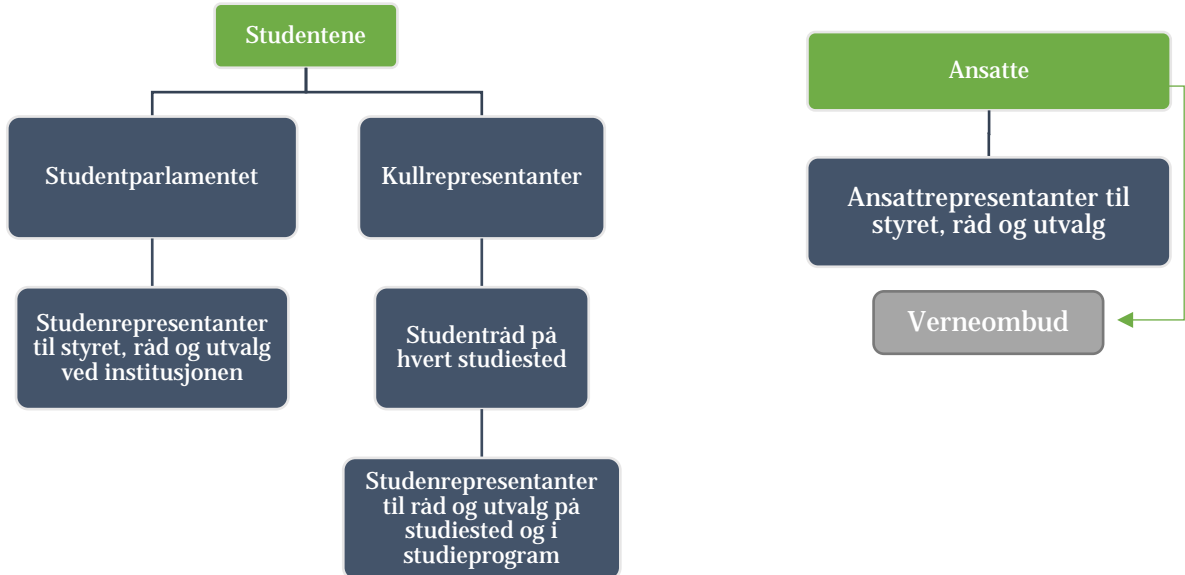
Studentene

Studentparlamentet

Kullrepresentanter

Studenrepresentanter til styret, råd og utvalg ved institusjonen

Studentråd på hvert studiested

Studenrepresentanter til råd og utvalg på studiested og i studieprogram

Ansatte

Ansattrepresentanter til styret, råd og utvalg

Verneombud